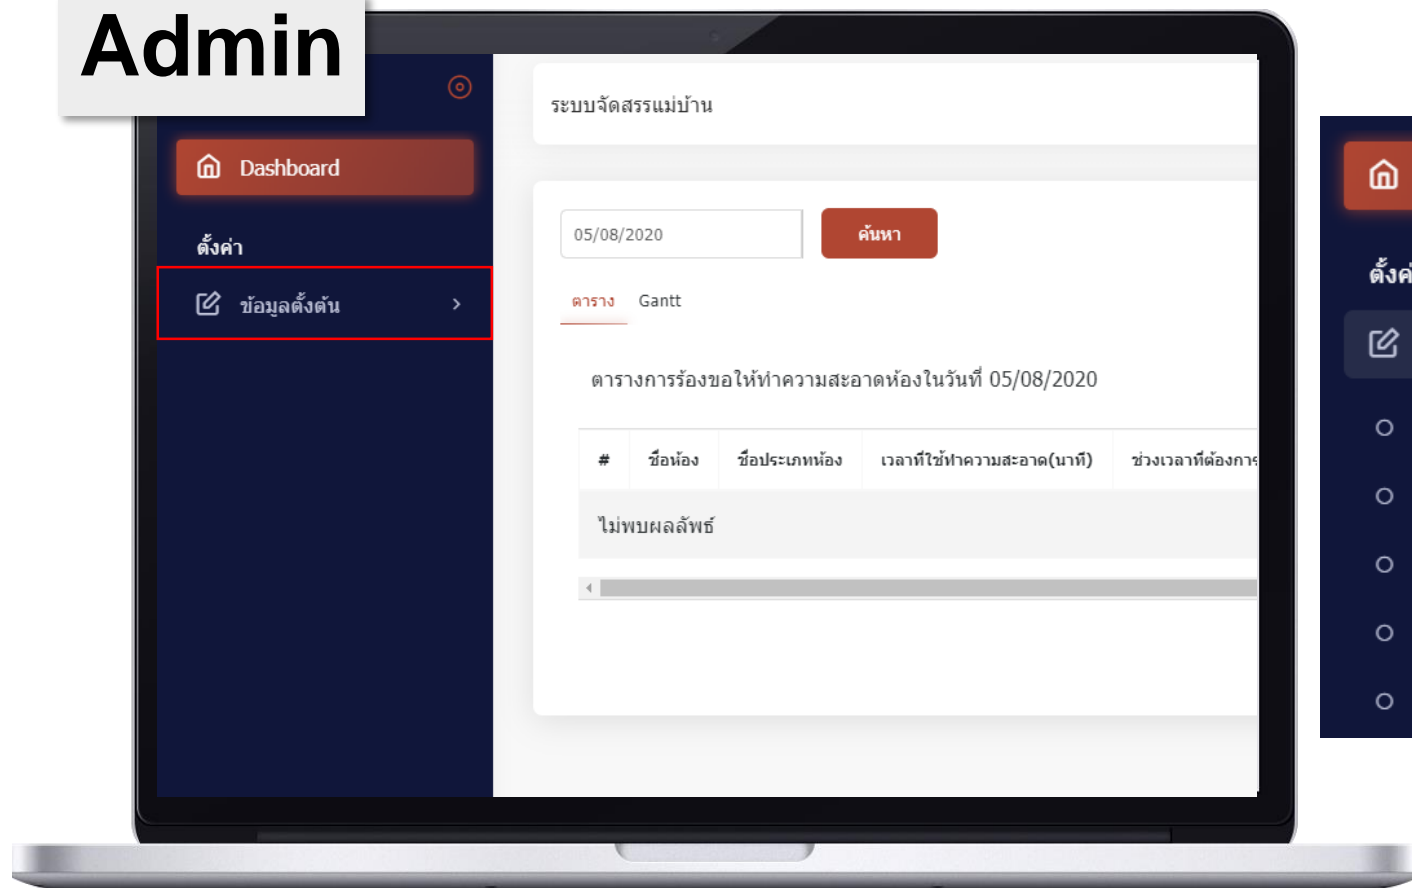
Admin

Dashboard

ตั้งค่า

ข้อมูลตั้งต้น

ระบบจัดสรรแม่บ้าน

05/08/2020

ค้นหา

ตาราง Gantt

ตารางการร้องขอให้ทำความสะอาดห้องในวันที่ 05/08/2020

| # | ชื่อห้อง | ชื่อประเภทห้อง | เวลาที่ใช้ทำความสะอาด(นาที) | ช่วงเวลาที่ต้องการ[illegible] |
|---|---|---|---|---|
| ไม่พบผลลัพธ์ | | | | |

ตั้งค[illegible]